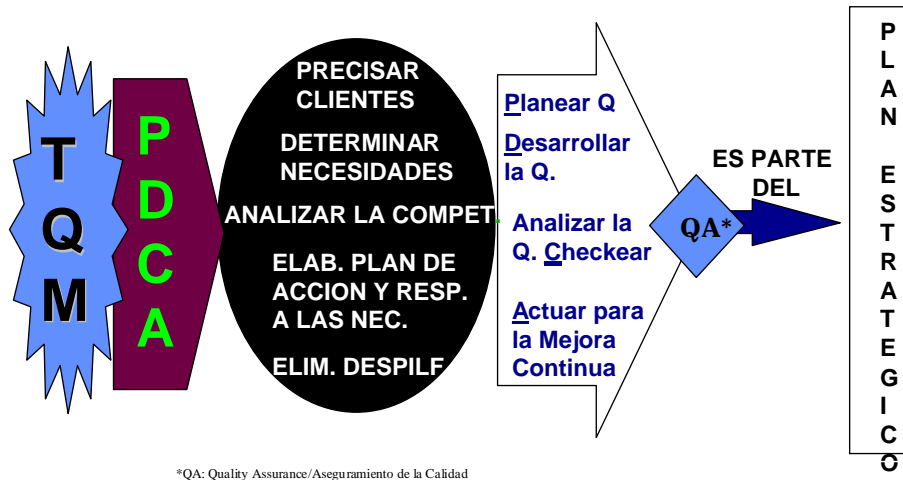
T
Q
M

P
D
C
A

PRECISAR CLIENTES

DETERMINAR NECESIDADES

ANALIZAR LA COMPET.

ELAB. PLAN DE ACCION Y RESP. A LAS NEC.

ELIM. DESPILF

Planear Q

Desarrollar la Q.

Analizar la Q. Checkear

Actuar para la Mejora Continua

QA*

ES PARTE DEL

P
L
A
N

E
S
T
R
A
T
E
G
I
C
O

*QA: Quality Assurance/Aseguramiento de la Calidad